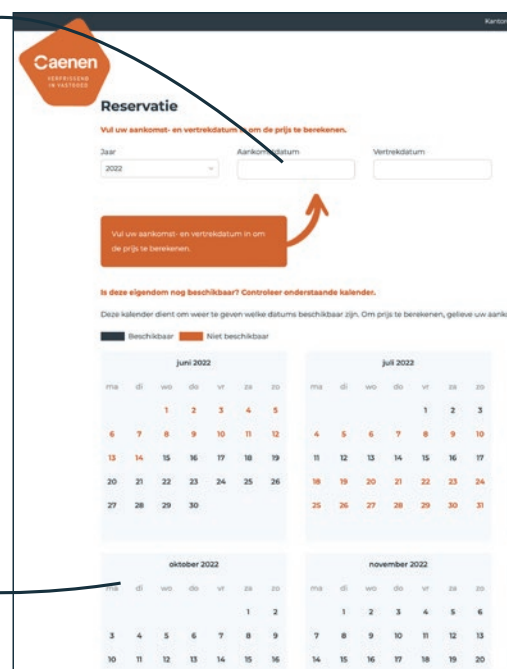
Kanto

Caenen
VERFRISSEND IN VASTGOED

Reservatie

Vul uw aankomst- en vertrekdatum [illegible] om de prijs te berekenen.

Jaar
2022

Aankomstdatum

Vertrekdatum

Vul uw aankomst- en vertrekdatum in om de prijs te berekenen.

Is deze eigendom nog beschikbaar? Controleer onderstaande kalender.

Deze kalender dient om weer te geven welke datums beschikbaar zijn. Om prijs te berekenen, gelieve uw aank

Beschikbaar Niet beschikbaar

juni 2022

| ma | di | wo | do | vr | za | zo |
|---|---|---|---|---|---|---|
| | | 1 | 2 | 3 | 4 | 5 |
| 6 | 7 | 8 | 9 | 10 | 11 | 12 |
| 13 | 14 | 15 | 16 | 17 | 18 | 19 |
| 20 | 21 | 22 | 23 | 24 | 25 | 26 |
| 27 | 28 | 29 | 30 | | | |

juli 2022

| ma | di | wo | do | vr | za | zo |
|---|---|---|---|---|---|---|
| | | | | 1 | 2 | 3 |
| 4 | 5 | 6 | 7 | 8 | 9 | 10 |
| 11 | 12 | 13 | 14 | 15 | 16 | 17 |
| 18 | 19 | 20 | 21 | 22 | 23 | 24 |
| 25 | 26 | 27 | 28 | 29 | 30 | 31 |

oktober 2022

| ma | di | wo | do | vr | za | zo |
|---|---|---|---|---|---|---|
| | | | | | 1 | 2 |
| 3 | 4 | 5 | 6 | 7 | 8 | 9 |
| 10 | 11 | 12 | 13 | 14 | 15 | 16 |

november 2022

| ma | di | wo | do | vr | za | zo |
|---|---|---|---|---|---|---|
| | 1 | 2 | 3 | 4 | 5 | 6 |
| 7 | 8 | 9 | 10 | 11 | 12 | 13 |
| 14 | 15 | 16 | 17 | 18 | 19 | 20 |